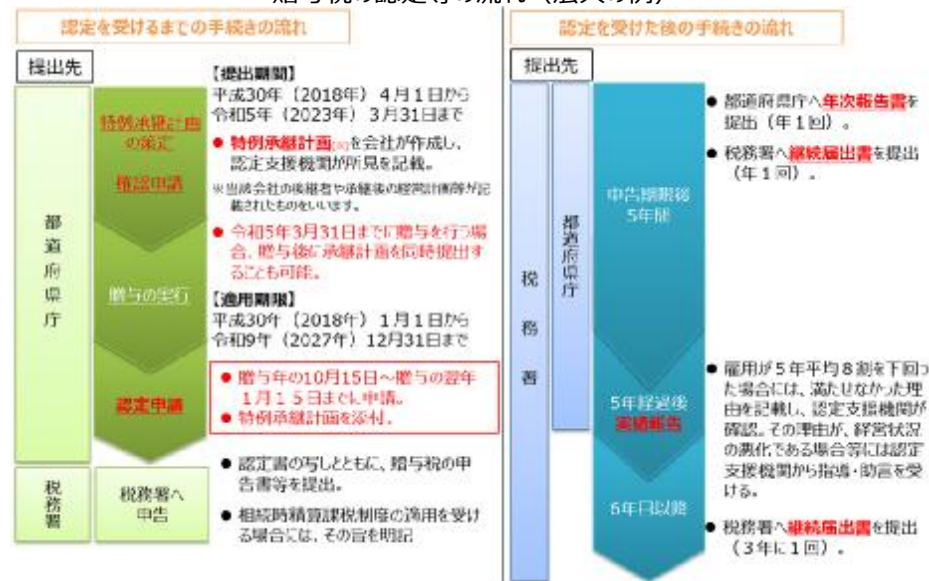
贈与税の認定等の流れ（届兵の例）

認定を受けるまでの手続きの流れ

提出先

都道府県庁

特例承継計画の策定

確認申請

贈与の実行

認定申請

【提出期間】
平成30年（2018年）4月1日から令和5年（2023年）3月31日まで

● 特例承継計画(※)を会社が作成し、認定支援機関が所見を記載。

※当該会社の後継者や承継後の経営計画等が記載されたものをいいます。

● 令和5年3月31日までに贈与を行う場合、贈与後に承継計画を同時提出することも可能。

【適用期限】
平成30年（2018年）1月1日から令和9年（2027年）12月31日まで

● 贈与年の10月15日～贈与の翌年1月15日までに申請。
● 特例承継計画を添付。

税務署

税務署へ申告

● 認定書の写しとともに、贈与税の申告書等を提出。

● 相続時精算課税制度の適用を受ける場合には、その旨を明記

認定を受けた後の手続きの流れ

提出先

税務署

都道府県庁

申告期限後5年間

● 都道府県庁へ年次報告書を提出（年1回）。

● 税務署へ継続届出書を提出（年1回）。

5年経過後実績報告

● 雇用が5年平均8割を下回った場合には、満たせなかった理由を記載し、認定支援機関が確認。その理由が、経営状況の悪化である場合等には認定支援機関から指導・助言を受ける。

6年目以降

● 税務署へ継続届出書を提出（3年に1回）。